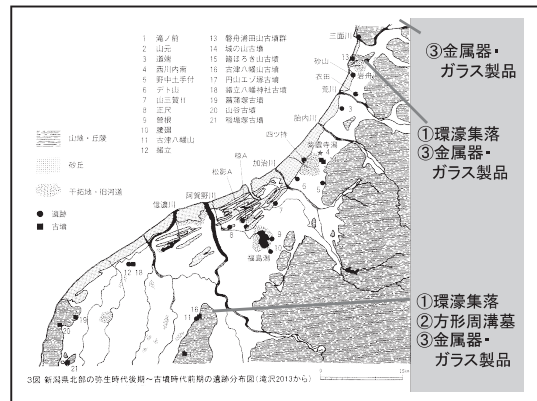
1 滝ノ前
2 山元
3 道端
4 西川内南
5 野中土手付
6 デト山
7 古津八幡山
8 正尺
9 曽根
10 猿額
11 古津八幡山
12 緒立

13 磐舟浦田山古墳群
14 城の山古墳
15 蔵ぼうき山古墳
16 古津八幡山古墳
17 円山エゾ塚古墳
18 緒立八幡神社古墳
19 菖蒲塚古墳
20 山谷古墳
21 稲場塚古墳

山地・丘陵
砂丘
干拓地・旧河道
● 遺跡
■ 古墳

三面川
荒川
胎内川
加治川
阿賀野川
信濃川
福島潟
松影A
砂山
浦田山
岩船
荒川
紫雲寺潟
四ツ持

③金属器・ガラス製品

①環濠集落
③金属器・ガラス製品

①環濠集落
②方形周溝墓
③金属器・ガラス製品

3図 新潟県北部の弥生時代後期～古墳時代前期の遺跡分布図（滝沢2013から）